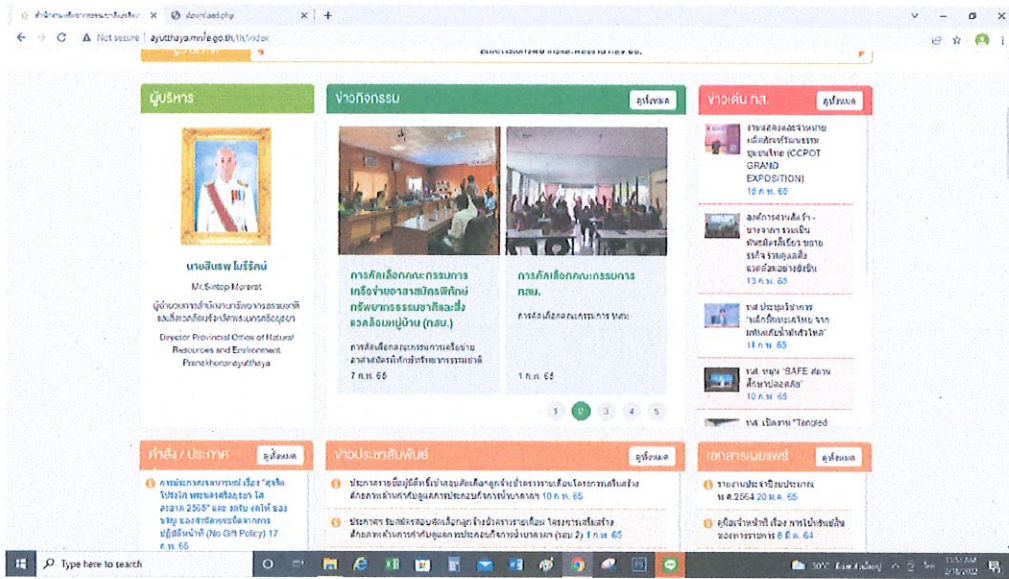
download.php
Not secure | ayutthaya.mnre.go.th/th/index

ผู้บริหาร

นายสินธพ โมรีรัตน์
Mr.Sintop Moreerat
ผู้อำนวยการสำนักงานทรัพยากรธรรมชาติและสิ่งแวดล้อมจังหวัดพระนครศรีอยุธยา
Director Provincial Office of Natural Resources and Environment Phranakhonsriayutthaya

ข่าวกิจกรรม
ดูทั้งหมด

การคัดเลือกคณะกรรมการเครือข่ายอาสาสมัครพิทักษ์ทรัพยากรธรรมชาติและสิ่งแวดล้อมหมู่บ้าน (ทสม.)
การคัดเลือกคณะกรรมการเครือข่ายอาสาสมัครพิทักษ์ทรัพยากรธรรมชาติ
7 ก.พ. 65

การคัดเลือกคณะกรรมการ ทสม.
การคัดเลือกคณะกรรมการ ทสม.
1 ก.พ. 65

1 2 3 4 5

ข่าวเด่น ทส.
ดูทั้งหมด

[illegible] (CCPOT GRAND EXPOSITION)
16 ก.พ. 65

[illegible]
13 ก.พ. 65

ทส. ประชุม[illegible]
11 ก.พ. 65

ทส. หนุน "SAFE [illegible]"
10 ก.พ. 65

ทส. เปิดงาน "Tangled

คำสั่ง / ประกาศ
ดูทั้งหมด
ประกาศ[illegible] (No Gift Policy) 17 ก.พ. 65

ข่าวประชาสัมพันธ์
ดูทั้งหมด
ประกาศรายชื่อผู้มีสิทธิ์เข้าสอบคัดเลือกลูกจ้างชั่วคราวรายเดือน โครงการเสริมสร้างศักยภาพ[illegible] 10 ก.พ. 65
ประกาศรับสมัครสอบคัดเลือกลูกจ้างชั่วคราวรายเดือน โครงการเสริมสร้างศักยภาพ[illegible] (รอบ 2) 1 ก.พ. 65

เอกสารเผยแพร่
ดูทั้งหมด
รายงาน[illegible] พ.ศ.2564 20 ม.ค. 65
คู่มือเจ้าหน้าที่ เรื่อง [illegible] 8 มี.ค. 64

Type here to search
30°C
2/18/2022